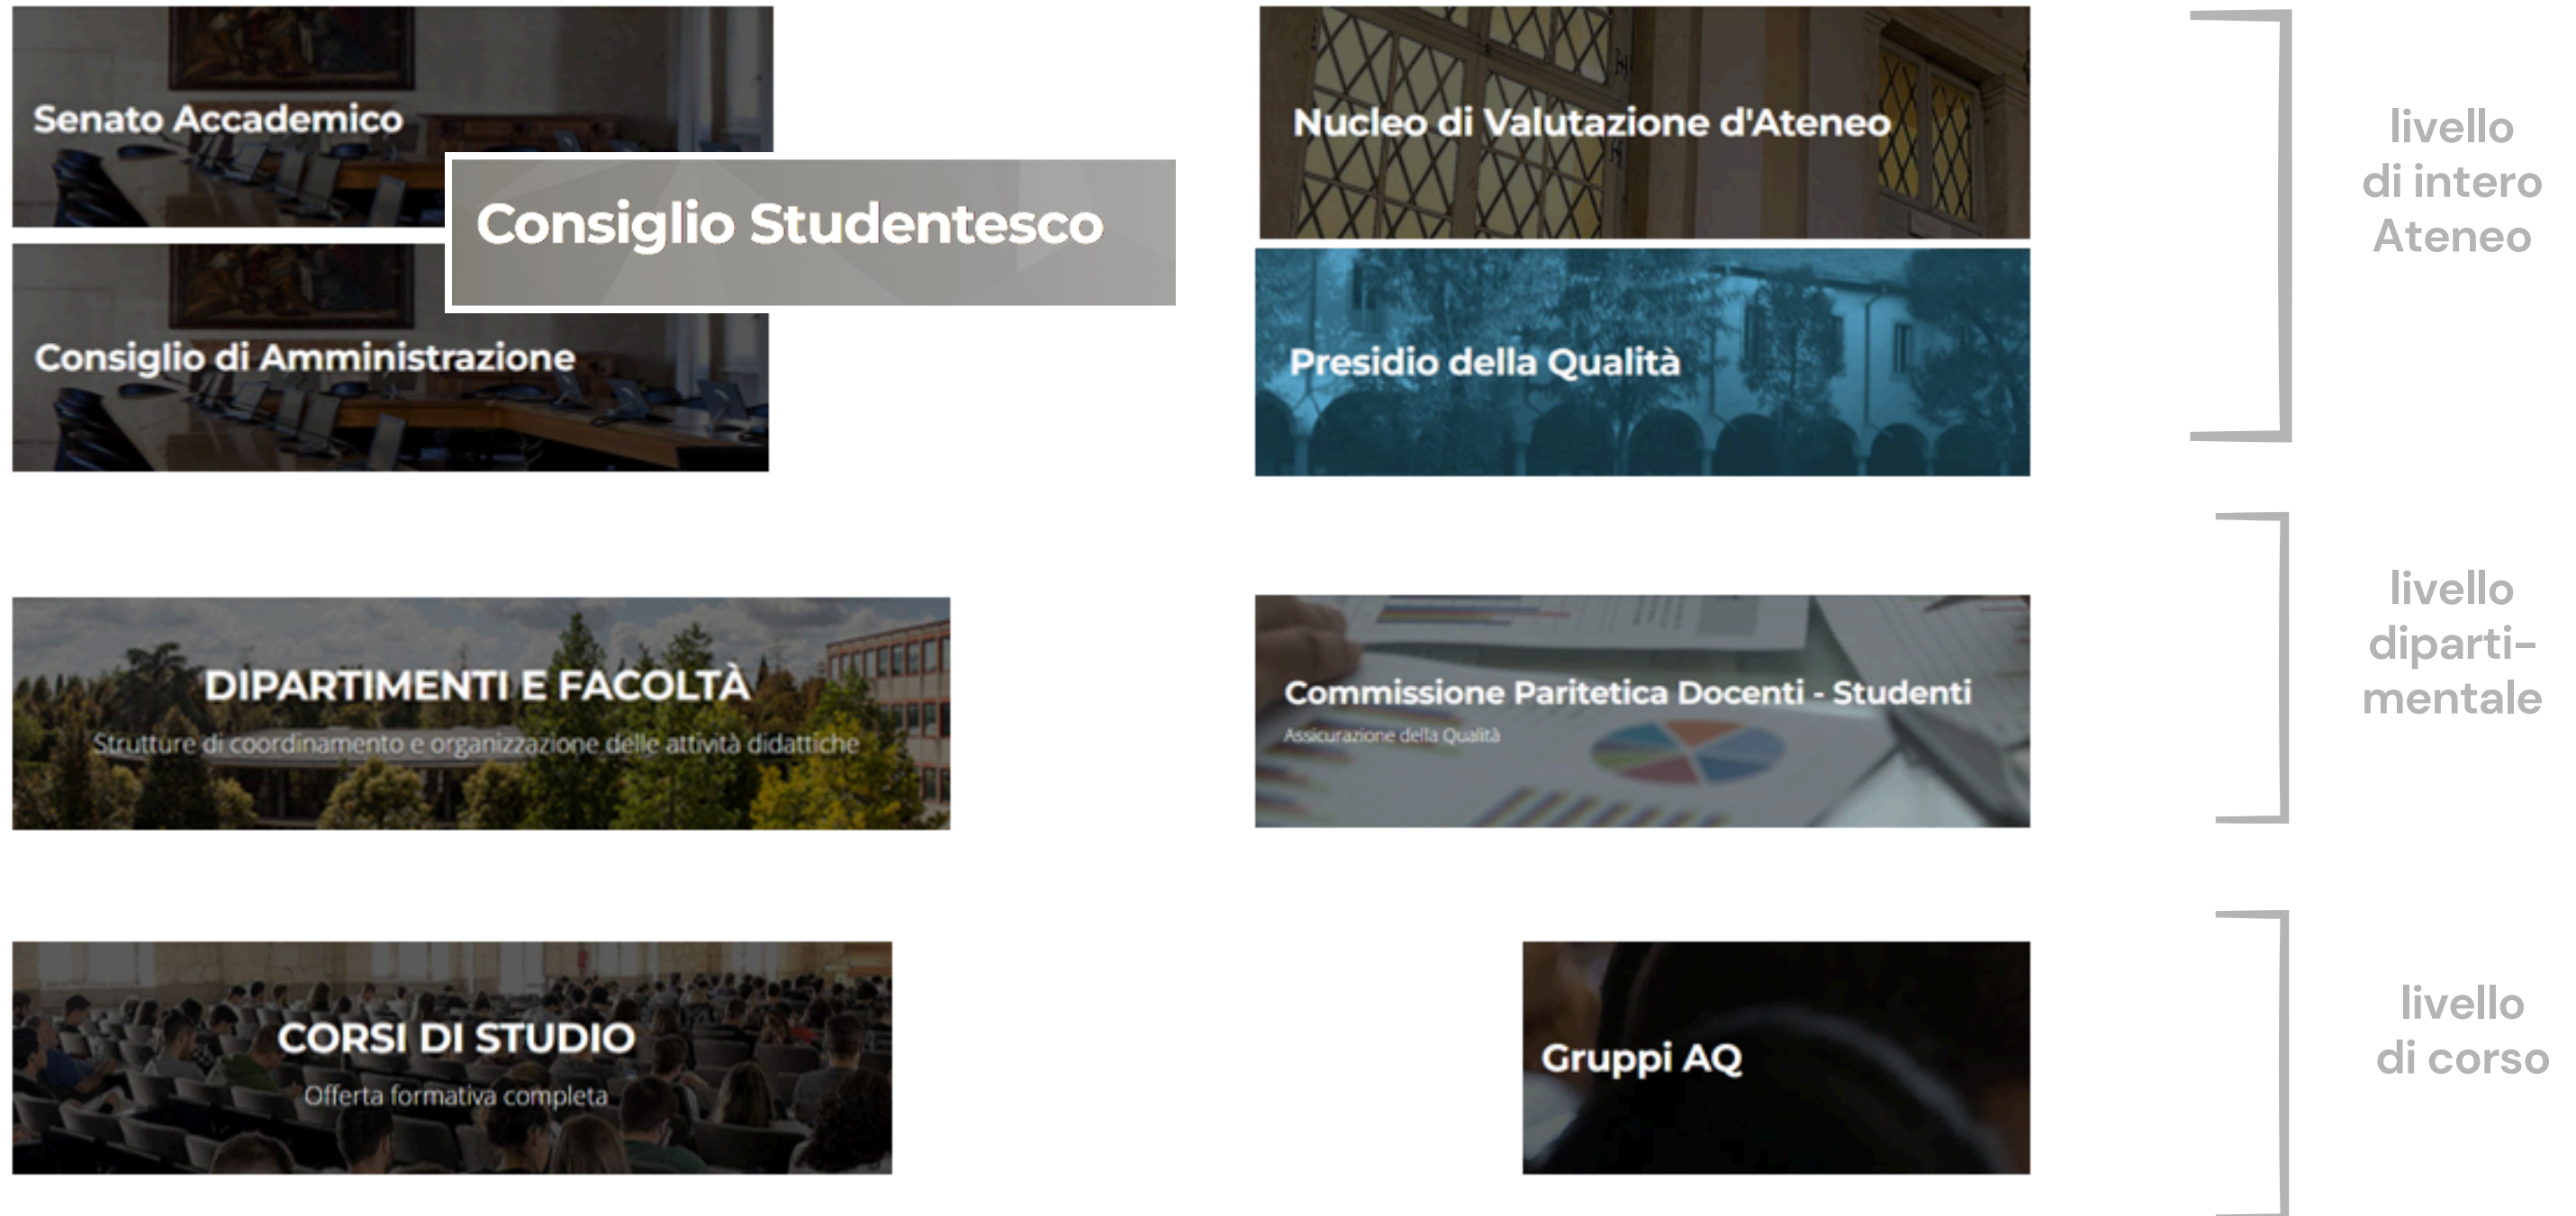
Senato Accademico

Consiglio Studentesco

Consiglio di Amministrazione

Nucleo di Valutazione d'Ateneo

Presidio della Qualità

livello di intero Ateneo

DIPARTIMENTI E FACOLTÀ

Strutture di coordinamento e organizzazione delle attività didattiche

Commissione Paritetica Docenti - Studenti

Assicurazione della Qualità

livello dipartimentale

CORSI DI STUDIO

Offerta formativa completa

Gruppi AQ

livello di corso